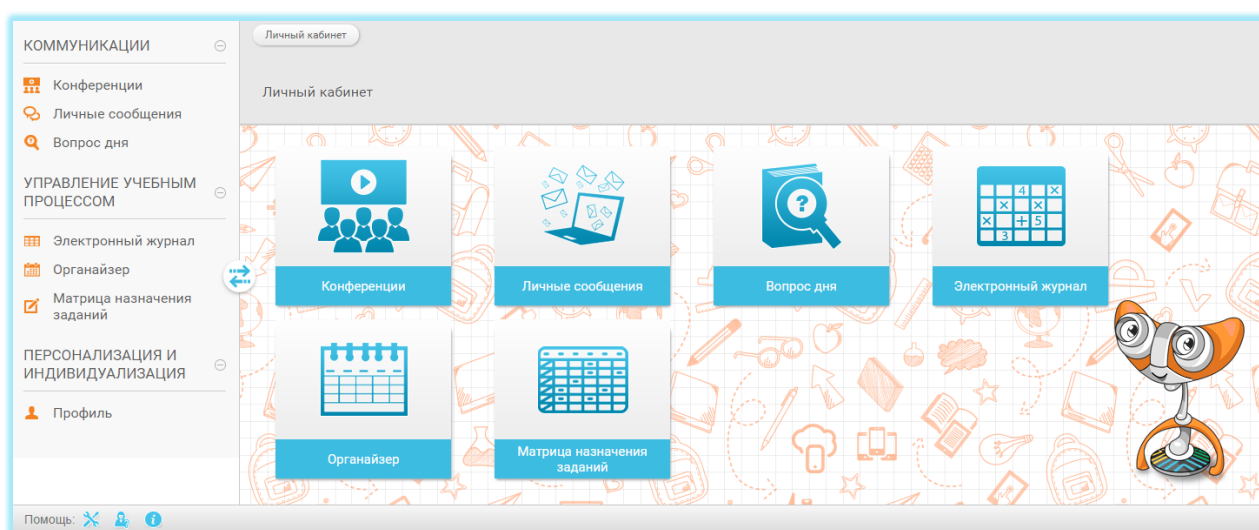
КОММУНИКАЦИИ
Конференции
Личные сообщения
Вопрос дня

УПРАВЛЕНИЕ УЧЕБНЫМ ПРОЦЕССОМ
Электронный журнал
Органайзер
Матрица назначения заданий

ПЕРСОНАЛИЗАЦИЯ И ИНДИВИДУАЛИЗАЦИЯ
Профиль

Личный кабинет

Личный кабинет

Конференции
Личные сообщения
Вопрос дня
4 × × × × + 5 3
Электронный журнал
Органайзер
Матрица назначения заданий

Помощь: